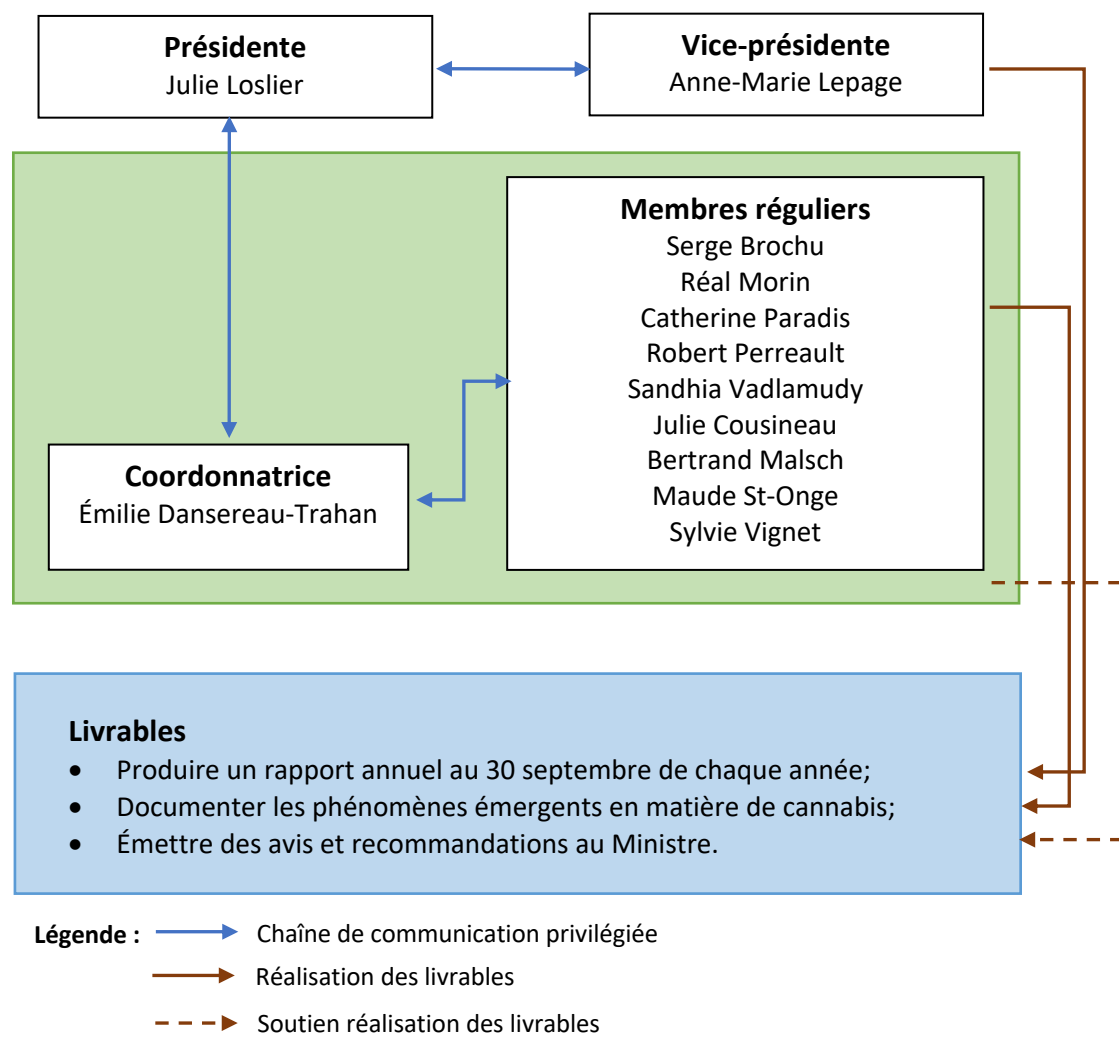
**Présidente**
Julie Loslier

**Vice-présidente**
Anne-Marie Lepage

**Membres réguliers**
Serge Brochu
Réal Morin
Catherine Paradis
Robert Perreault
Sandhia Vadlamudy
Julie Cousineau
Bertrand Malsch
Maude St-Onge
Sylvie Vignet

**Coordonnatrice**
Émilie Dansereau-Trahan

**Livrables**
- Produire un rapport annuel au 30 septembre de chaque année;
- Documenter les phénomènes émergents en matière de cannabis;
- Émettre des avis et recommandations au Ministre.

**Légende :** Chaîne de communication privilégiée
Réalisation des livrables
Soutien réalisation des livrables